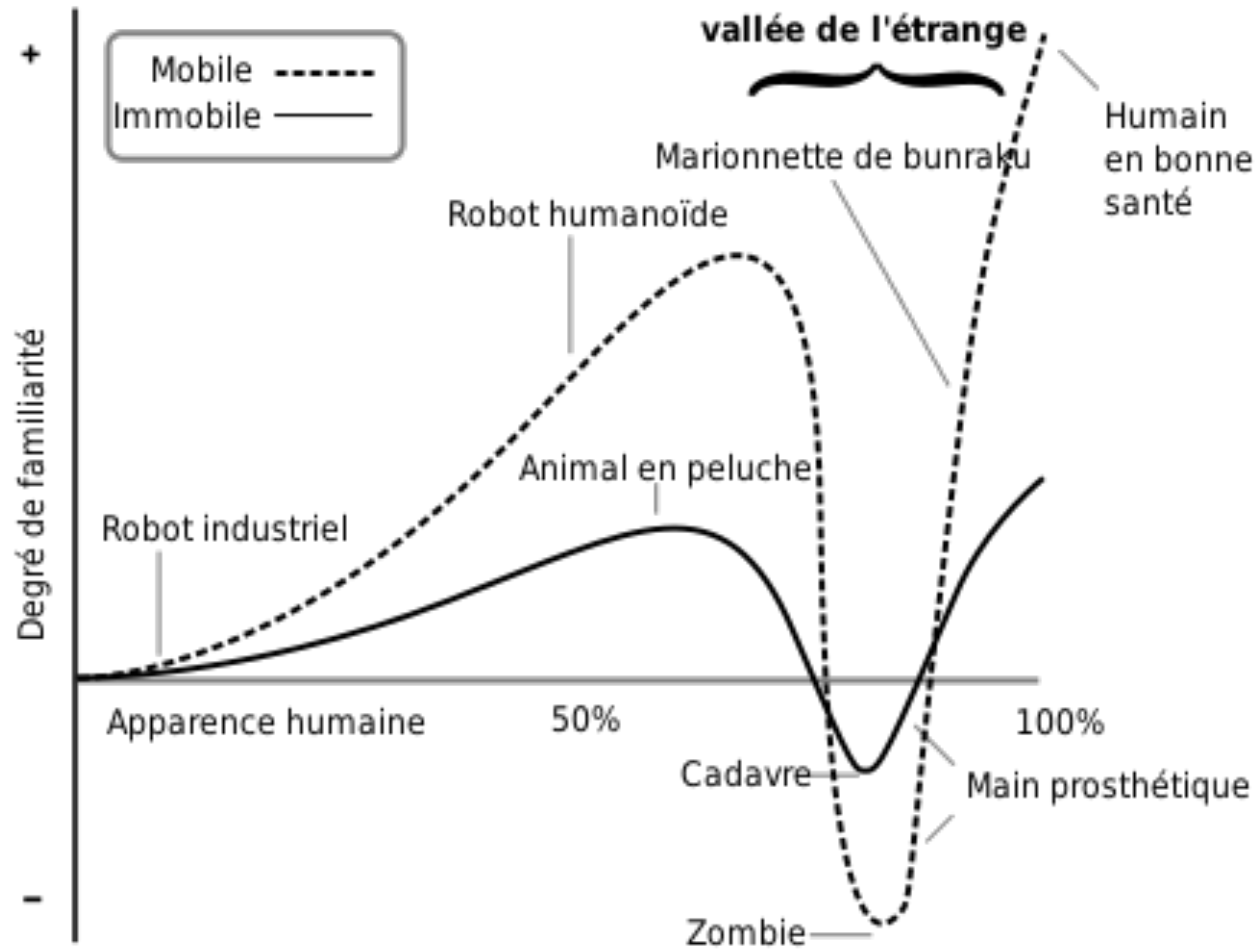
+

Mobile
Immobile

vallée de l'étrange

Humain en bonne santé

Marionnette de bunraku

Robot humanoïde

Degré de familiarité

Animal en peluche

Robot industriel

Apparence humaine

50%

100%

Cadavre

Main prosthétique

-

Zombie